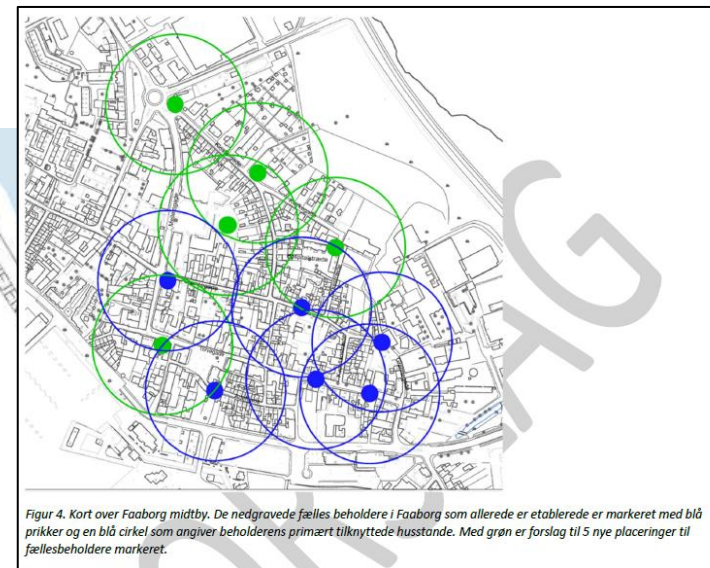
Figur 4. Kort over Faaborg midtby. De nedgravede fælles beholdere i Faaborg som allerede er etablerede er markeret med blå prikker og en blå cirkel som angiver beholderens primært tilknyttede husstande. Med grøn er forslag til 5 nye placeringer til fællesbeholdere markeret.